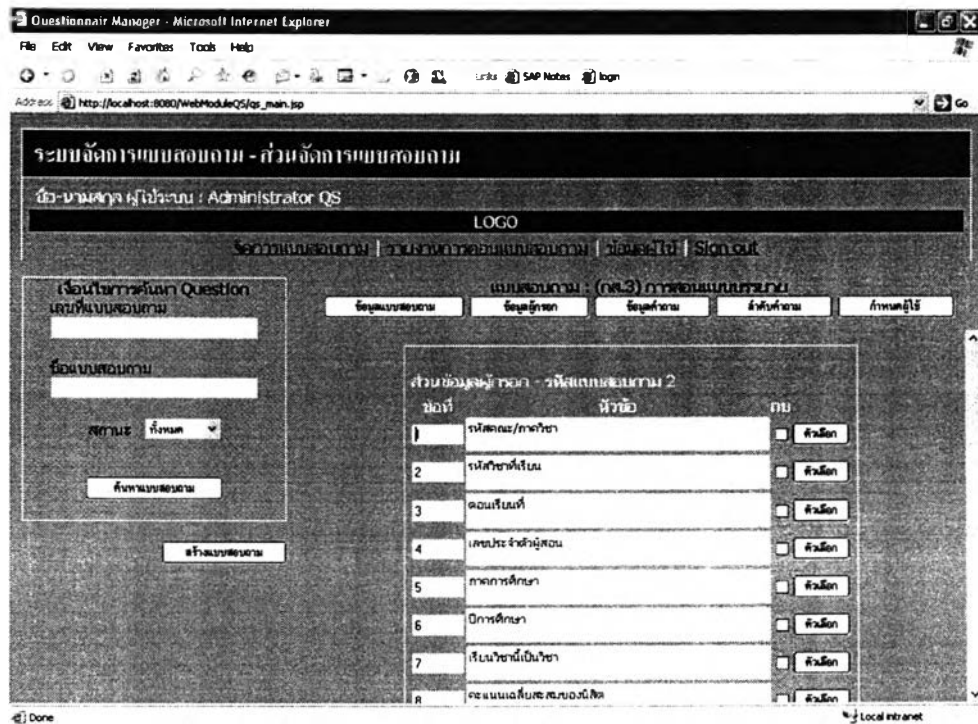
Questionnair Manager - Microsoft Internet Explorer

File Edit View Favorites Tools Help

Links SAP Notes login

Address http://localhost:8080/WebModuleQS/qs_main.jsp

Go

ระบบจัดการแบบสอบถาม - ส่วนจัดการแบบสอบถาม

ชื่อ-นามสกุล ผู้ใช้ระบบ : Administrator QS

LOGO

จัดการแบบสอบถาม | รายงานการตอบแบบสอบถาม | ข้อมูลทั่วไป | Sign out

เงื่อนไขการค้นหา Question

เลขที่แบบสอบถาม

ชื่อแบบสอบถาม

สถานะ ทั้งหมด

ค้นหาแบบสอบถาม

สร้างแบบสอบถาม

แบบสอบถาม : (กส.3) การสอนแบบบรรยาย

ข้อมูลแบบสอบถาม | ข้อมูลผู้กรอก | ข้อมูลคำถาม | ลำดับคำถาม | กำหนดผู้ใช้

ส่วนข้อมูลผู้กรอก - รหัสแบบสอบถาม 2

| ข้อที่ | หัวข้อ | ลบ | |
|---|---|---|---|
| 1 | รหัสคณะ/ภาควิชา | | ตัวเลือก |
| 2 | รหัสวิชาที่เรียน | | ตัวเลือก |
| 3 | ตอนเรียนที่ | | ตัวเลือก |
| 4 | เลขประจำตัวผู้สอน | | ตัวเลือก |
| 5 | ภาคการศึกษา | | ตัวเลือก |
| 6 | ปีการศึกษา | | ตัวเลือก |
| 7 | เรียนวิชานี้เป็นวิชา | | ตัวเลือก |
| 8 | คะแนนเฉลี่ยสะสมของนิสิต | | ตัวเลือก |

Done

Local intranet